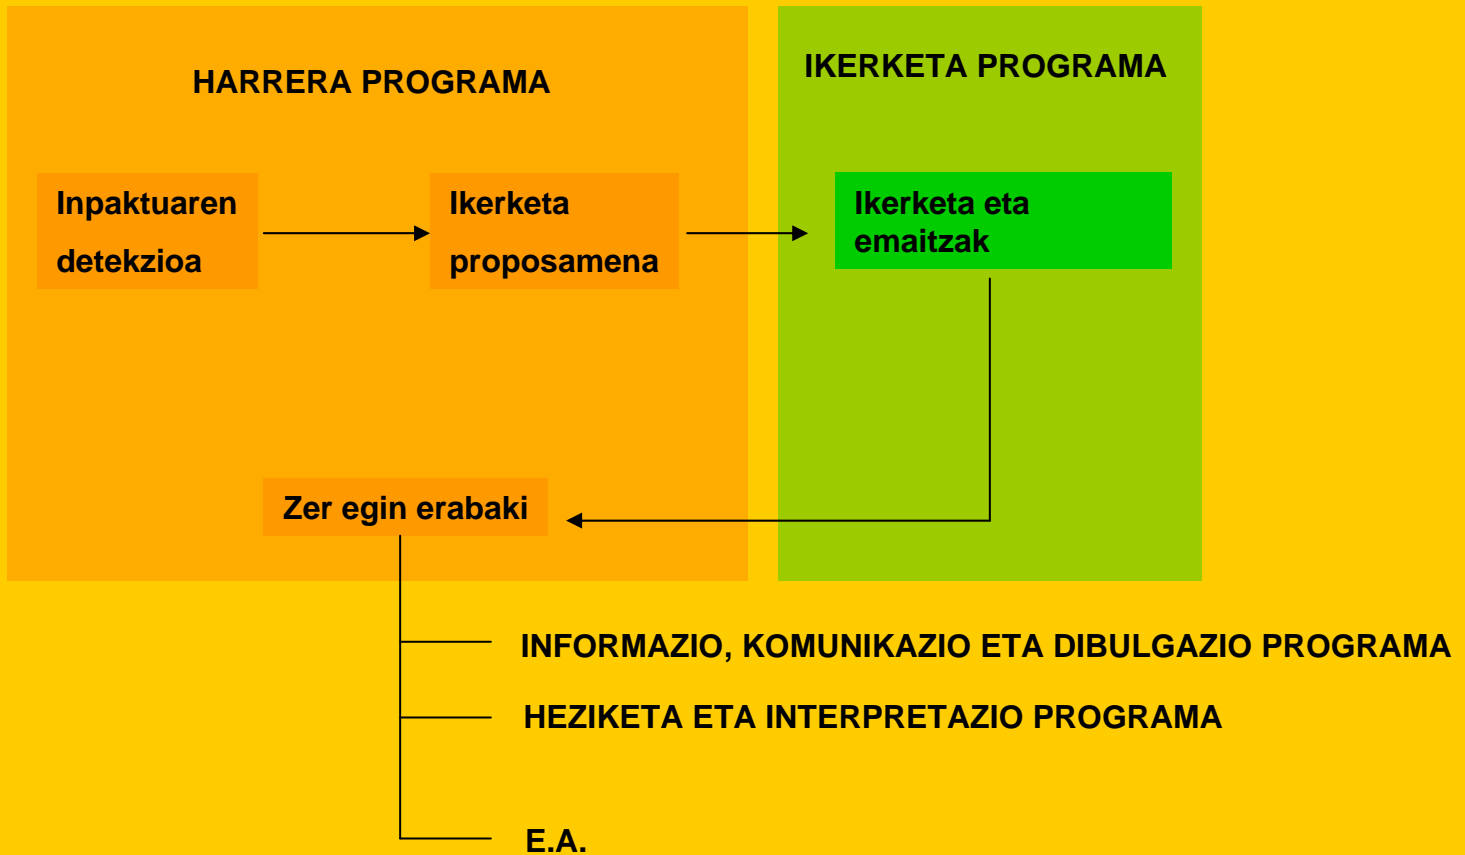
HARRERA PROGRAMA

IKERKETA PROGRAMA

Inpaktuaren detekzioa

Ikerketa proposamena

Ikerketa eta emaitzak

Zer egin erabaki

INFORMAZIO, KOMUNIKAZIO ETA DIBULGAZIO PROGRAMA

HEZIKETA ETA INTERPRETAZIO PROGRAMA

E.A.